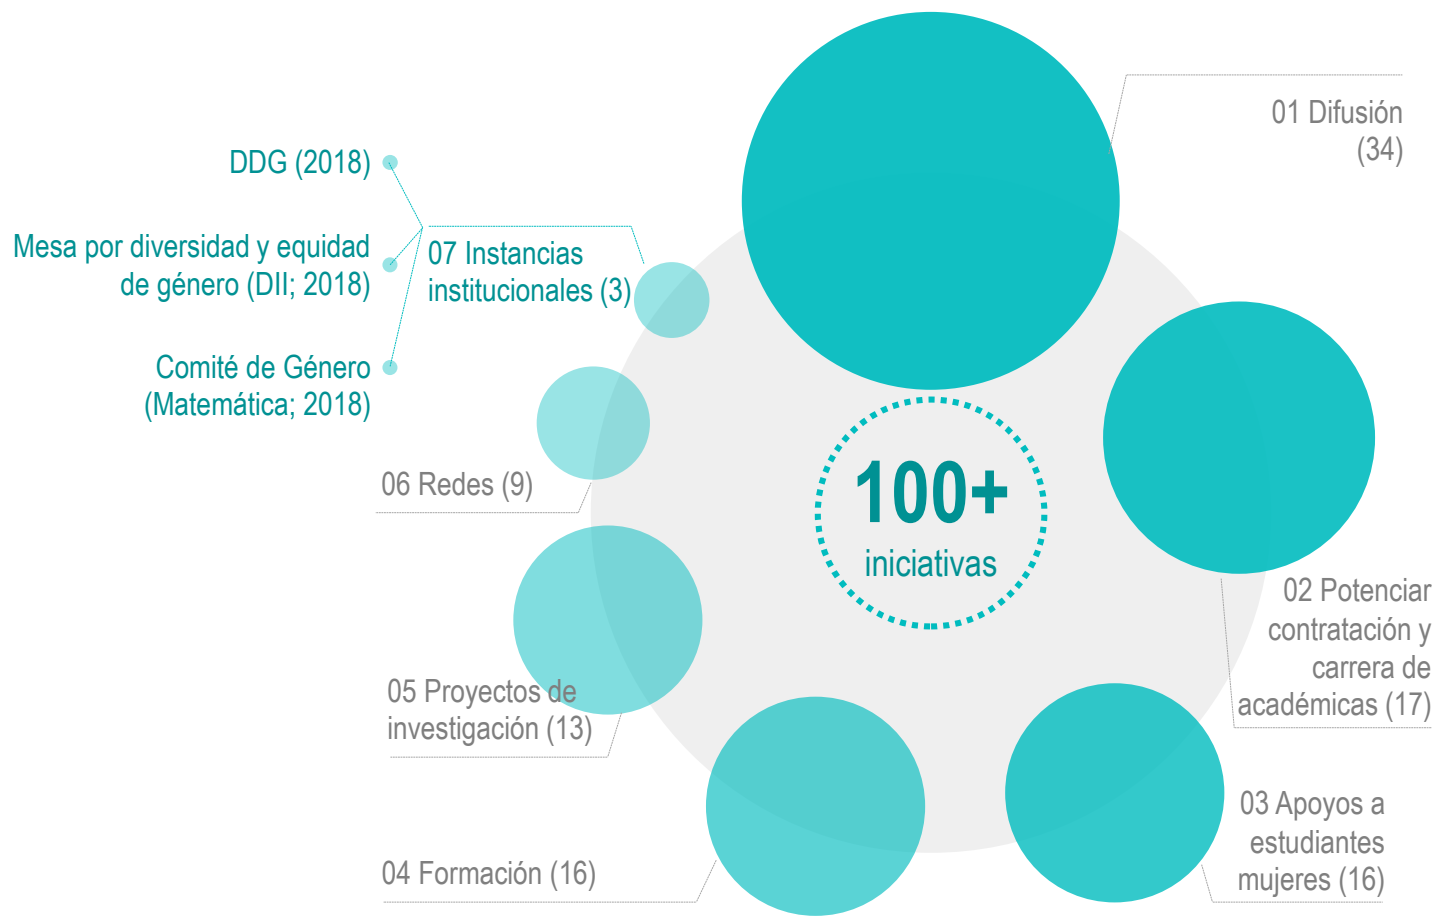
DDG (2018)

Mesa por diversidad y equidad de género (DII; 2018)

Comité de Género (Matemática; 2018)

07 Instancias institucionales (3)

01 Difusión (34)

06 Redes (9)

100+ iniciativas

02 Potenciar contratación y carrera de académicas (17)

05 Proyectos de investigación (13)

03 Apoyos a estudiantes mujeres (16)

04 Formación (16)